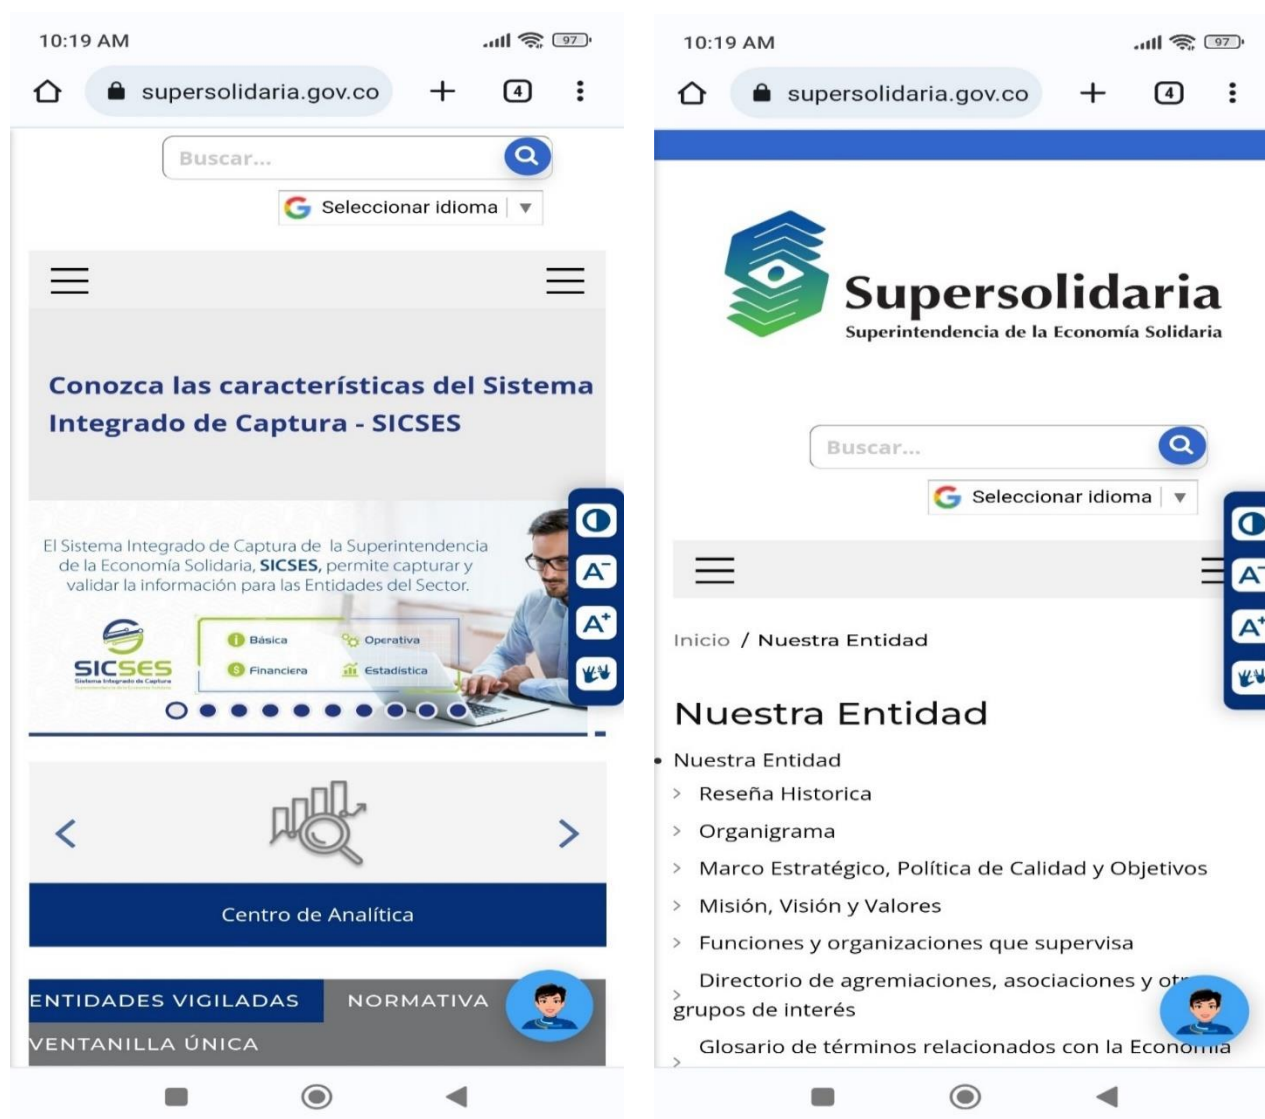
10:19 AM

97

supersolidaria.gov.co

4

Buscar...

Seleccionar idioma

Conozca las características del Sistema Integrado de Captura - SICSES

El Sistema Integrado de Captura de la Superintendencia de la Economía Solidaria, **SICSES**, permite capturar y validar la información para las Entidades del Sector.

SICSES

Sistema Integrado de Captura

Básica

Operativa

Financiera

Estadística

A⁻

A⁺

Centro de Analítica

ENTIDADES VIGILADAS

NORMATIVA

VENTANILLA ÚNICA

10:19 AM

97

supersolidaria.gov.co

4

Supersolidaria

Superintendencia de la Economía Solidaria

Buscar...

Seleccionar idioma

A⁻

A⁺

Inicio / Nuestra Entidad

Nuestra Entidad

• Nuestra Entidad

> Reseña Historica

> Organigrama

> Marco Estratégico, Política de Calidad y Objetivos

> Misión, Visión y Valores

> Funciones y organizaciones que supervisa

> Directorio de agremiaciones, asociaciones y otr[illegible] grupos de interés

> Glosario de términos relacionados con la Econo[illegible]ia